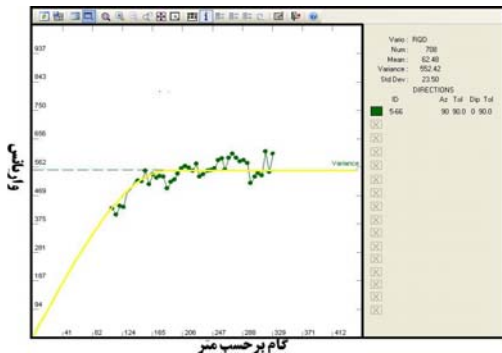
937
843
750
656
562
469
375
281
187
94

Variance

41 82 124 165 206 247 288 329 371 412

گام برحسب متر

واریانس

Vario : RQD
Num : 708
Mean : 62.48
Variance : 552.42
Std Dev : 23.50
DIRECTIONS
ID Az Tol Dip Tol
5-66 90 90.0 0 90.0